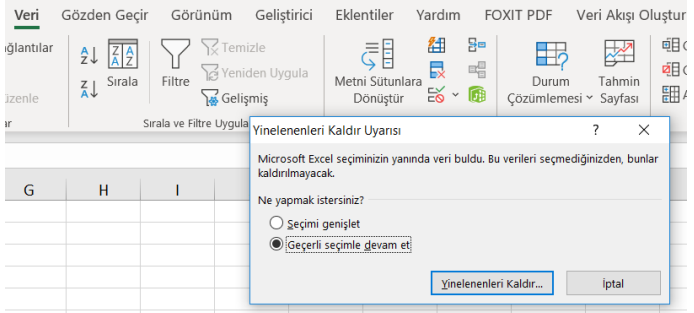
Veri Gözden Geçir Görünüm Geliştirici Eklentiler Yardım FOXIT PDF Veri Akışı Oluştur

ğlantılar

üzenle

ar

Sırala

Filtre

Temizle

Yeniden Uygula

Gelişmiş

Sırala ve Filtre Uygula

Metni Sütunlara Dönüştür

Durum Çözümlemesi

Tahmin Sayfası

G H I

Yinelenenleri Kaldır Uyarısı ? X

Microsoft Excel seçiminizin yanında veri buldu. Bu verileri seçmediğinizden, bunlar kaldırılmayacak.

Ne yapmak istersiniz?

Seçimi genişlet

Geçerli seçimle devam et

Yinelenenleri Kaldır...

İptal